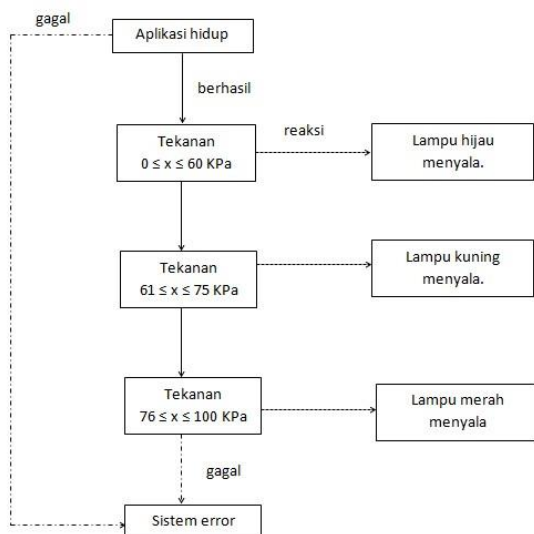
gagal

Aplikasi hidup

berhasil

Tekanan
$0 \leq x \leq 60$ KPa

reaksi

Lampu hijau menyala.

Tekanan
$61 \leq x \leq 75$ KPa

Lampu kuning menyala.

Tekanan
$76 \leq x \leq 100$ KPa

Lampu merah menyala

gagal

Sistem error